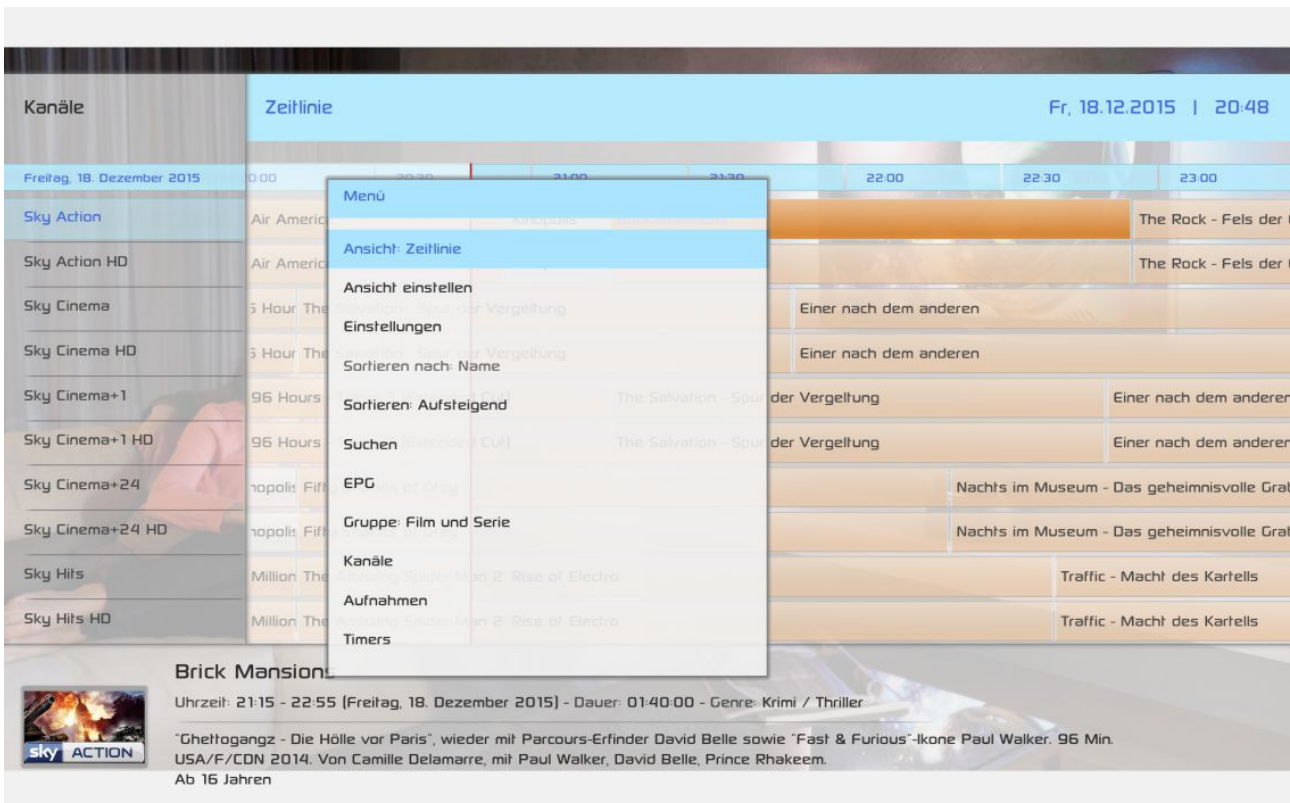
Kanäle

Zeitlinie

Fr, 18.12.2015 | 20:48

Freitag, 18. Dezember 2015

0:00

22:00

22:30

23:00

Sky Action

Air Americ

The Rock - Fels der

Sky Action HD

Air Americ

The Rock - Fels der

Sky Cinema

5 Hour The

Einer nach dem anderen

Sky Cinema HD

5 Hour The

Einer nach dem anderen

Sky Cinema+1

96 Hours

The Salvation - Spur der Vergeltung

Einer nach dem anderen

Sky Cinema+1 HD

96 Hours

The Salvation - Spur der Vergeltung

Einer nach dem anderen

Sky Cinema+24

nopolis Fift

Nachts im Museum - Das geheimnisvolle Grab

Sky Cinema+24 HD

nopolis Fift

Nachts im Museum - Das geheimnisvolle Grab

Sky Hits

Million The

Traffic - Macht des Kartells

Sky Hits HD

Million The

Traffic - Macht des Kartells

Menü

Ansicht: Zeitlinie

Ansicht einstellen

Einstellungen

Sortieren nach: Name

Sortieren: Aufsteigend

Suchen

EPG

Gruppe: Film und Serie

Kanäle

Aufnahmen

Timers

Brick Mansions

sky ACTION

Uhrzeit: 21:15 - 22:55 (Freitag, 18. Dezember 2015) - Dauer: 01:40:00 - Genre: Krimi / Thriller

"Ghettogangz - Die Hölle vor Paris", wieder mit Parcours-Erfinder David Belle sowie "Fast & Furious"-Ikone Paul Walker. 96 Min. USA/F/CDN 2014. Von Camille Delamarre, mit Paul Walker, David Belle, Prince Rhakeem.
Ab 16 Jahren